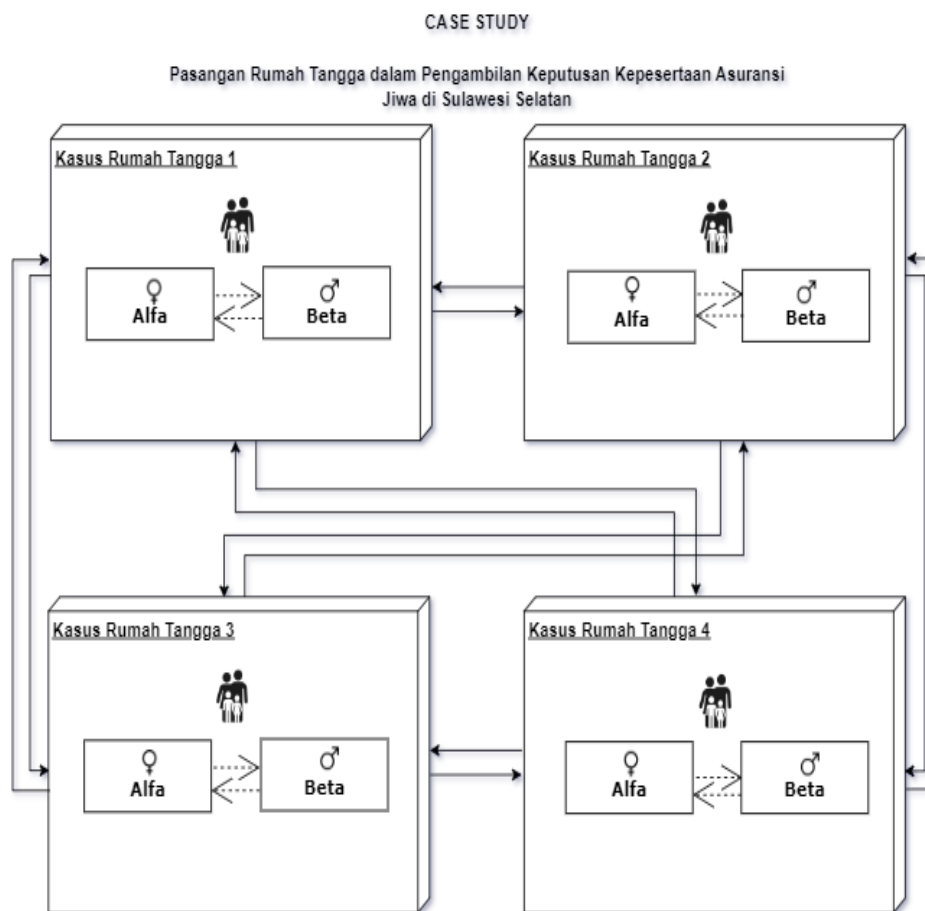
CASE STUDY

Pasangan Rumah Tangga dalam Pengambilan Keputusan Kepesertaan Asuransi Jiwa di Sulawesi Selatan

Kasus Rumah Tangga 1

♀ Alfa

♂ Beta

Kasus Rumah Tangga 2

♀ Alfa

♂ Beta

Kasus Rumah Tangga 3

♀ Alfa

♂ Beta

Kasus Rumah Tangga 4

♀ Alfa

♂ Beta